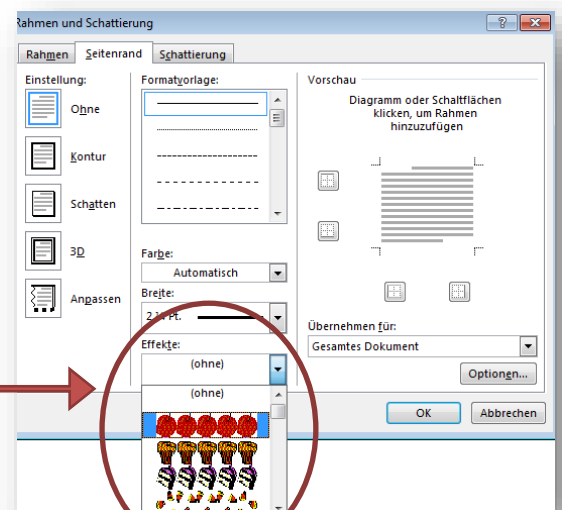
Rahmen und Schattierung

?

Rahmen | Seitenrand | Schattierung

Einstellung:

Ohne

Kontur

Schatten

3D

Anpassen

Formatvorlage:

Farbe:

Automatisch

Breite:

2 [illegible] Pt.

Effekte:

(ohne)

(ohne)

Vorschau

Diagramm oder Schaltflächen klicken, um Rahmen hinzuzufügen

Übernehmen für:

Gesamtes Dokument

Optionen...

OK

Abbrechen